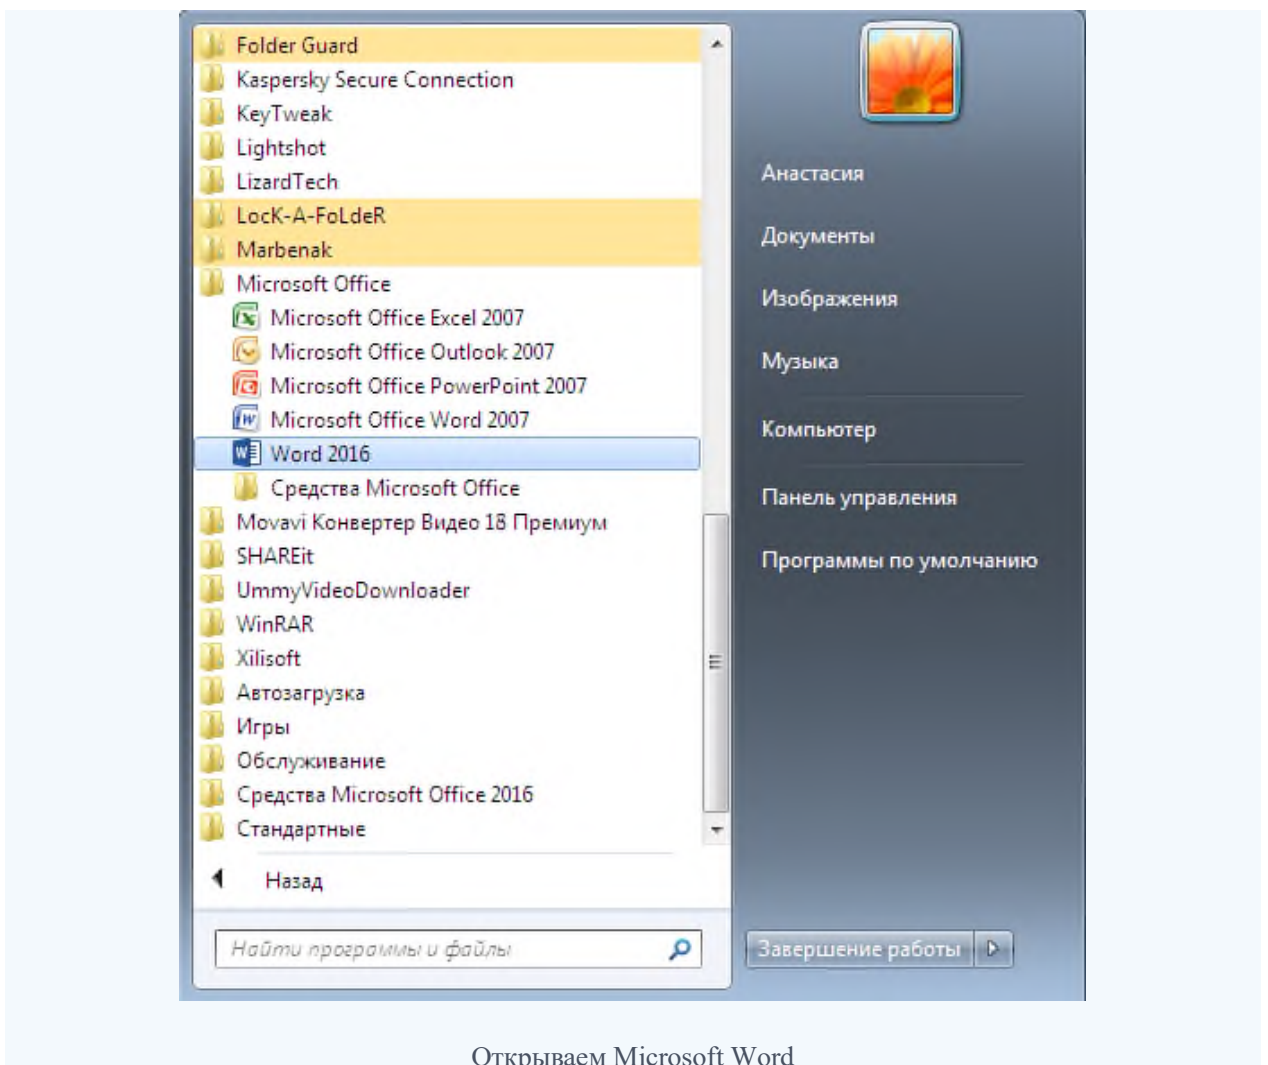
Folder Guard
Kaspersky Secure Connection
KeyTweak
Lightshot
LizardTech
LocK-A-FoLdeR
Marbenak
Microsoft Office
Microsoft Office Excel 2007
Microsoft Office Outlook 2007
Microsoft Office PowerPoint 2007
Microsoft Office Word 2007
Word 2016
Средства Microsoft Office
Movavi Конвертер Видео 18 Премиум
SHAREit
UmmyVideoDownloader
WinRAR
Xilisoft
Автозагрузка
Игры
Обслуживание
Средства Microsoft Office 2016
Стандартные
Назад
Найти программы и файлы

Анастасия
Документы
Изображения
Музыка
Компьютер
Панель управления
Программы по умолчанию
Завершение работы

Открываем Microsoft Word